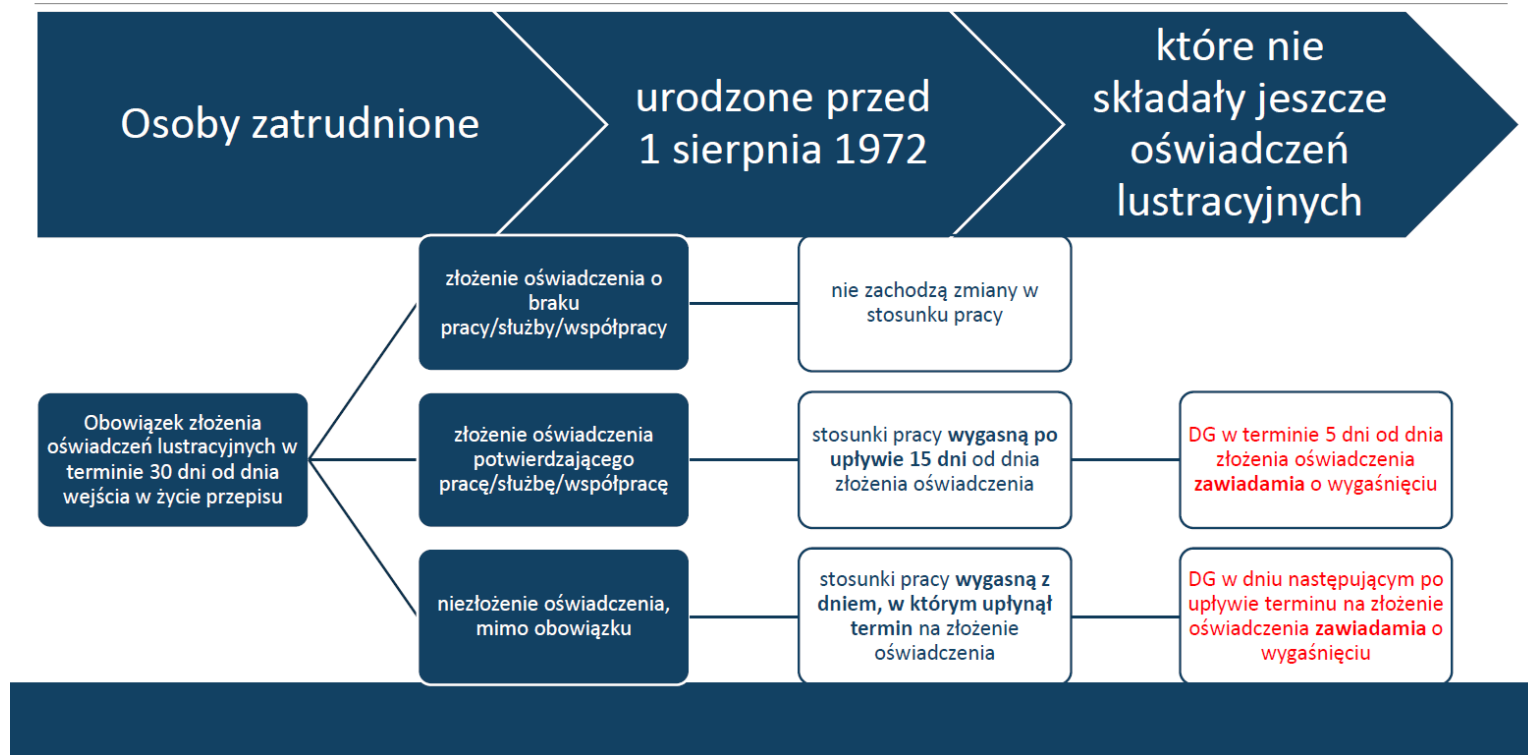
Osoby zatrudnione

urodzone przed 1 sierpnia 1972

które nie składały jeszcze oświadczeń lustracyjnych

Obowiązek złożenia oświadczeń lustracyjnych w terminie 30 dni od dnia wejścia w życie przepisu

złożenie oświadczenia o braku pracy/służby/współpracy

nie zachodzą zmiany w stosunku pracy

złożenie oświadczenia potwierdzającego pracę/służbę/współpracę

stosunki pracy wygasną po upływie 15 dni od dnia złożenia oświadczenia

DG w terminie 5 dni od dnia złożenia oświadczenia zawiadamia o wygaśnięciu

niezłożenie oświadczenia, mimo obowiązku

stosunki pracy wygasną z dniem, w którym upłynął termin na złożenie oświadczenia

DG w dniu następującym po upływie terminu na złożenie oświadczenia zawiadamia o wygaśnięciu